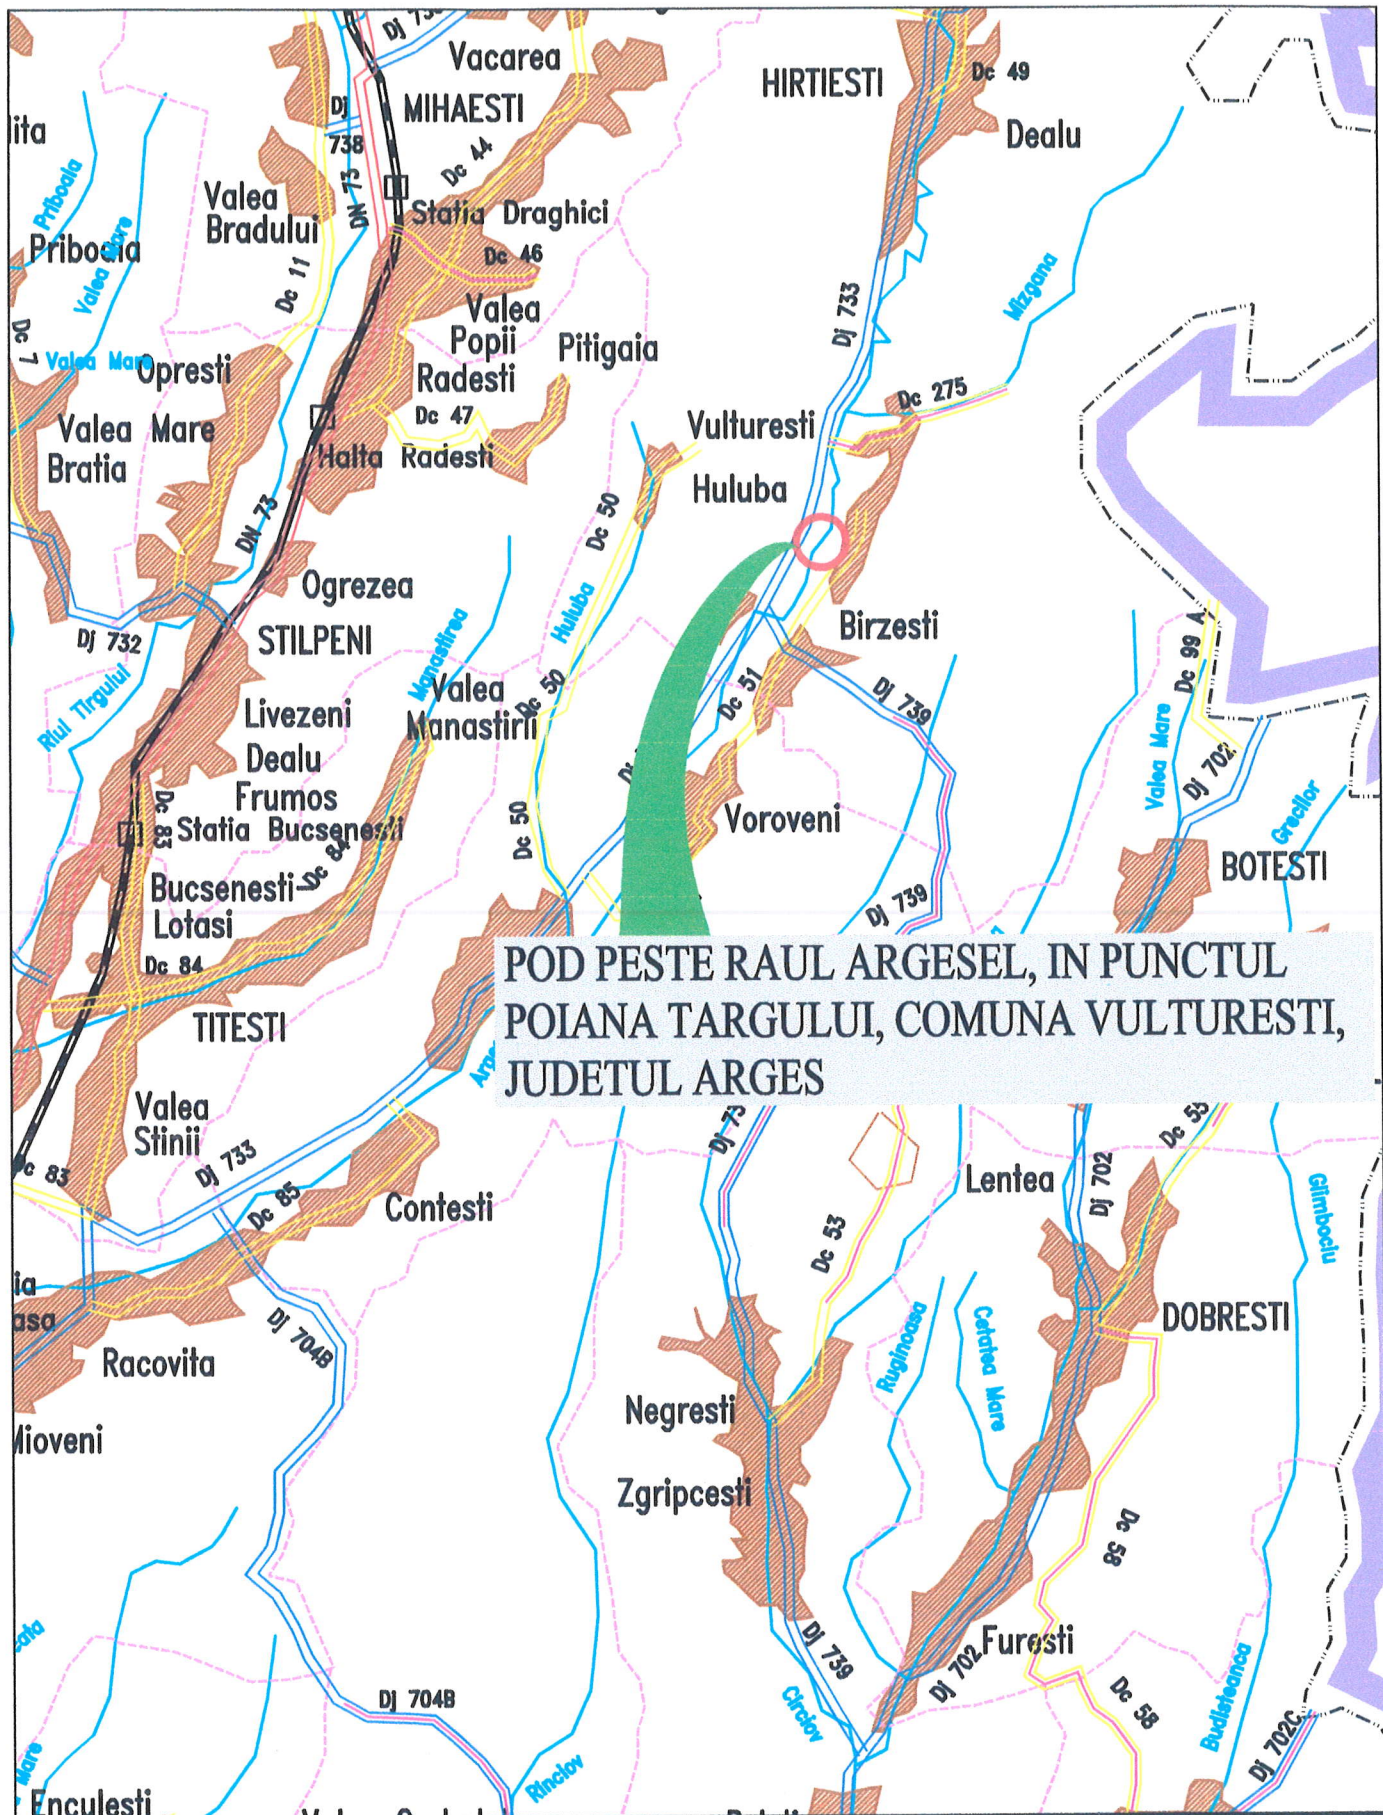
Dj 73
Vacarea
MIHAESTI
Dj 738
HIRTIESTI
Dc 49
Dealu
lita
Priboala
Valea Bradului
DN 73
Dc 44
Statia Draghici
Pribo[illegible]ia
Valea Mare
Dc 11
Dc 46
Valea Popii
Pitigaia
Dj 733
Mizgana
Dc 7
Valea Mare
Opresti
Radesti
Dc 275
Valea Mare
Bratia
Dc 47
Halta Radesti
Vulturesti
Huluba
DN 73
Dc 50
Ogrezea
Huluba
Birzesti
Dj 732
STILPENI
Manastirea
Valea Manastirii
Dc 50
Dc 51
Dj 739
Dc 99 A
Riul Tirgului
Livezeni
Dealu Frumos
Valea Mare
Dj 702
Dc 83
Statia Bucsenesti
Dc 84
Dc 50
Voroveni
Gresilor
BOTESTI
Bucsenesti-Lotasi
Dj 739
Dc 84
POD PESTE RAUL ARGESEL, IN PUNCTUL POIANA TARGULUI, COMUNA VULTURESTI, JUDETUL ARGES
TITESTI
Valea Stinii
Dj 733
Dj 73
Dc 55
Lentea
Dj 702
Glimbocu
Dc 83
Dc 85
Contesti
Dc 53
ia
asa
Dj 704B
DOBRESTI
Racovita
Ruginoasa
Cetatea Mare
Negresti
Mioveni
Zgripcesti
Dc 58
Dj 739
Dj 702
Furesti
Circiov
Dc 58
Budisteanca
Dj 704B
Dj 702C
Rinciov
Enculesti